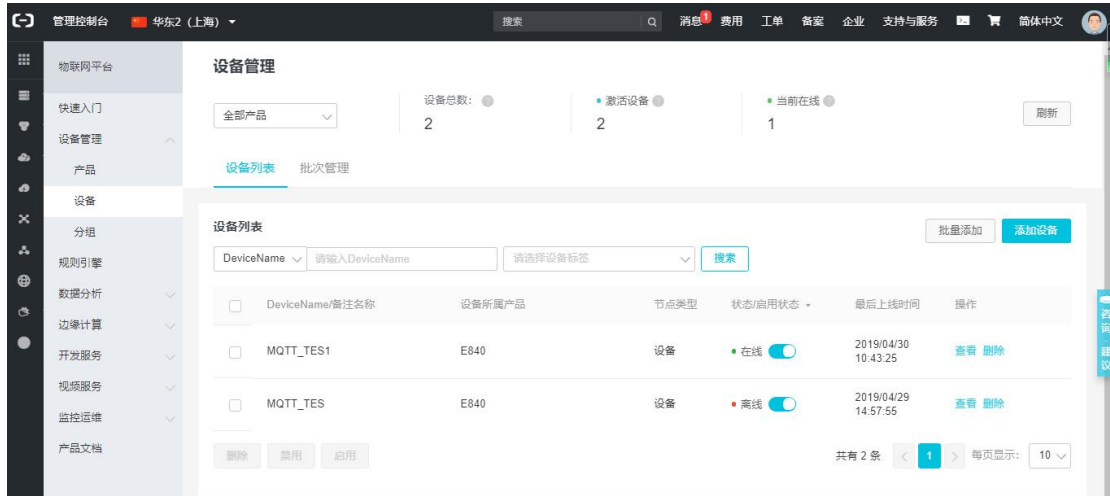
管理控制台 华东2（上海） 搜索 消息 1 费用 工单 备案 企业 支持与服务 简体中文

物联网平台
快速入门
设备管理
产品
设备
分组
规则引擎
数据分析
边缘计算
开发服务
视频服务
监控运维
产品文档

设备管理

全部产品
设备总数： 2
• 激活设备 2
• 当前在线 1
刷新

设备列表 批次管理

设备列表
批量添加 添加设备

DeviceName 请输入DeviceName 请选择设备标签 搜索

| | DeviceName/备注名称 | 设备所属产品 | 节点类型 | 状态/启用状态 | 最后上线时间 | 操作 |
|---|---|---|---|---|---|---|
| | MQTT_TES1 | E840 | 设备 | • 在线 | 2019/04/30 10:43:25 | 查看 删除 |
| | MQTT_TES | E840 | 设备 | • 离线 | 2019/04/29 14:57:55 | 查看 删除 |

删除 禁用 启用
共有 2 条 1 每页显示： 10

咨询 建议